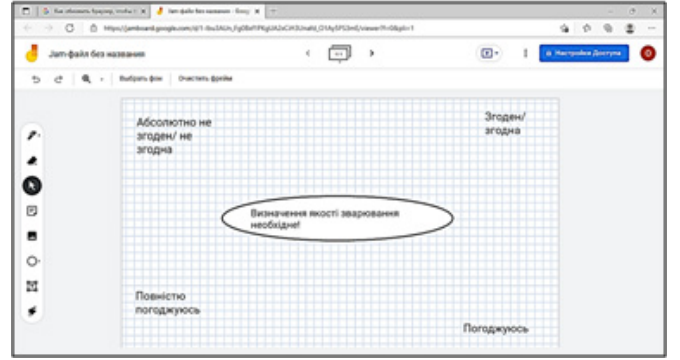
Как обновить браузер, чтобы... | Jam-файл без названия - Google...

https://jamboard.google.com/d/1-0cu3AUn_Fg0BefTPKgUA2sCi

Jam-файл без названия

1/1

Настройки Доступа

Выбрать фон | Очистить фрейм

Абсолютно не згоден/ не згодна

Згоден/ згодна

Визначення якості зварювання необхідне!

Повністю погоджуюсь

Погоджуюсь